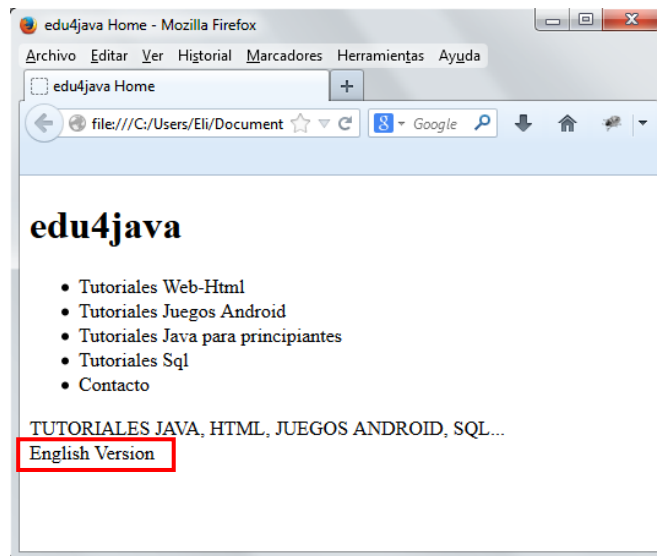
edu4java Home - Mozilla Firefox

Archivo Editar Ver Historial Marcadores Herramientas Ayuda

edu4java Home

file:///C:/Users/Eli/Document

Google

# edu4java

- Tutoriales Web-Html
- Tutoriales Juegos Android
- Tutoriales Java para principiantes
- Tutoriales Sql
- Contacto

TUTORIALES JAVA, HTML, JUEGOS ANDROID, SQL...
English Version